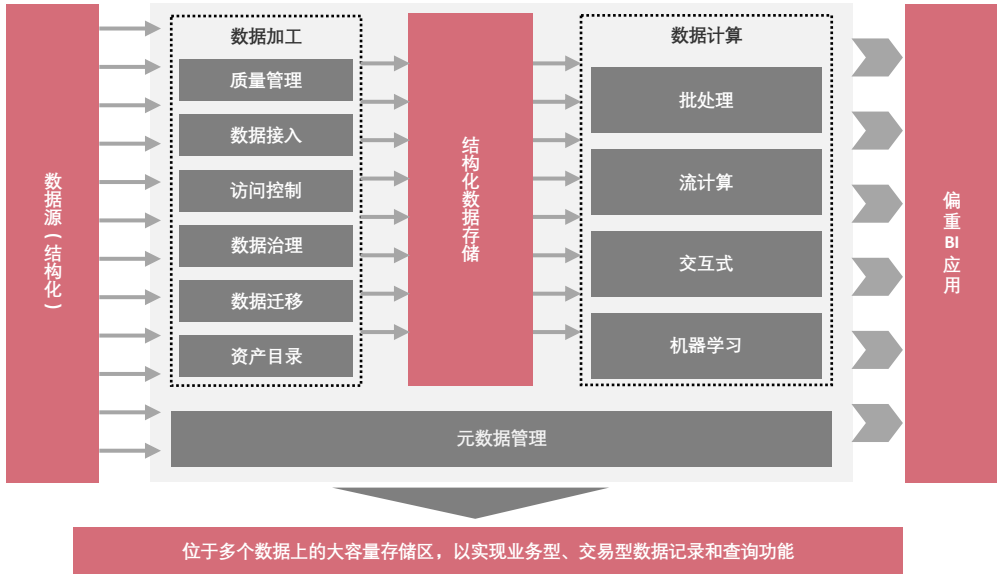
数据源（结构化）

数据加工

质量管理

数据接入

访问控制

数据治理

数据迁移

资产目录

结构化数据存储

数据计算

批处理

流计算

交互式

机器学习

元数据管理

偏重BI应用

位于多个数据上的大容量存储区，以实现业务型、交易型数据记录和查询功能